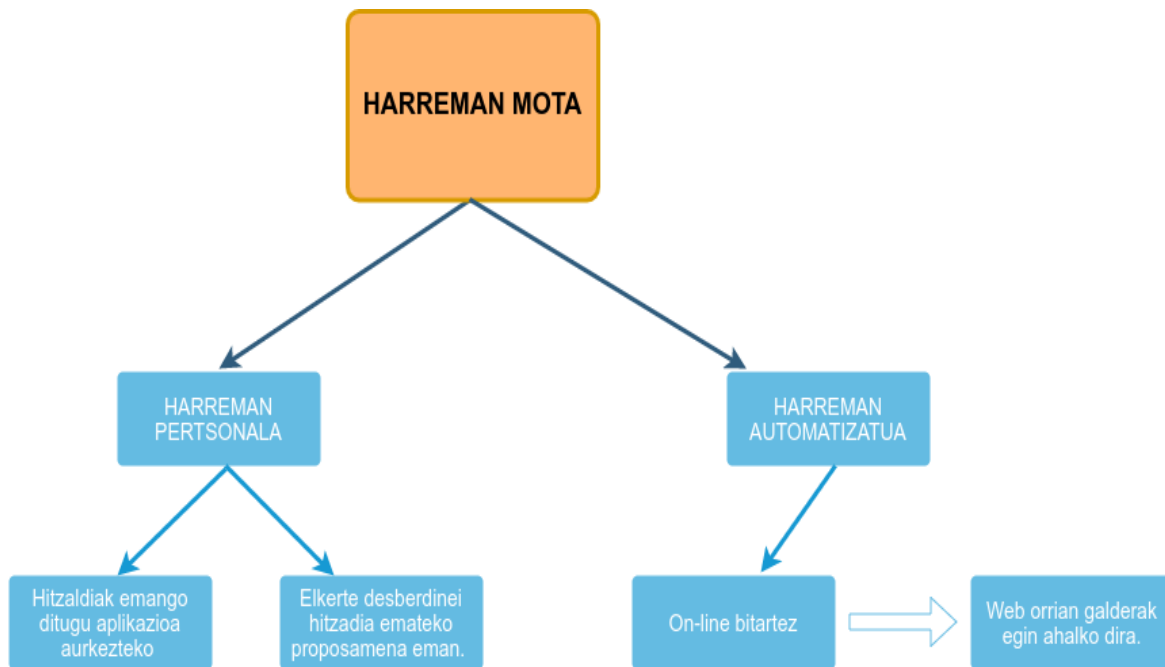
HARREMAN MOTA

HARREMAN PERTSONALA

HARREMAN AUTOMATIZATUA

Hitzaldiak emango ditugu aplikazioa aurkezteko

Elkerte desberdinei hitzadia emateko proposamena eman.

On-line bitartez

Web orrian galderak egin ahalko dira.